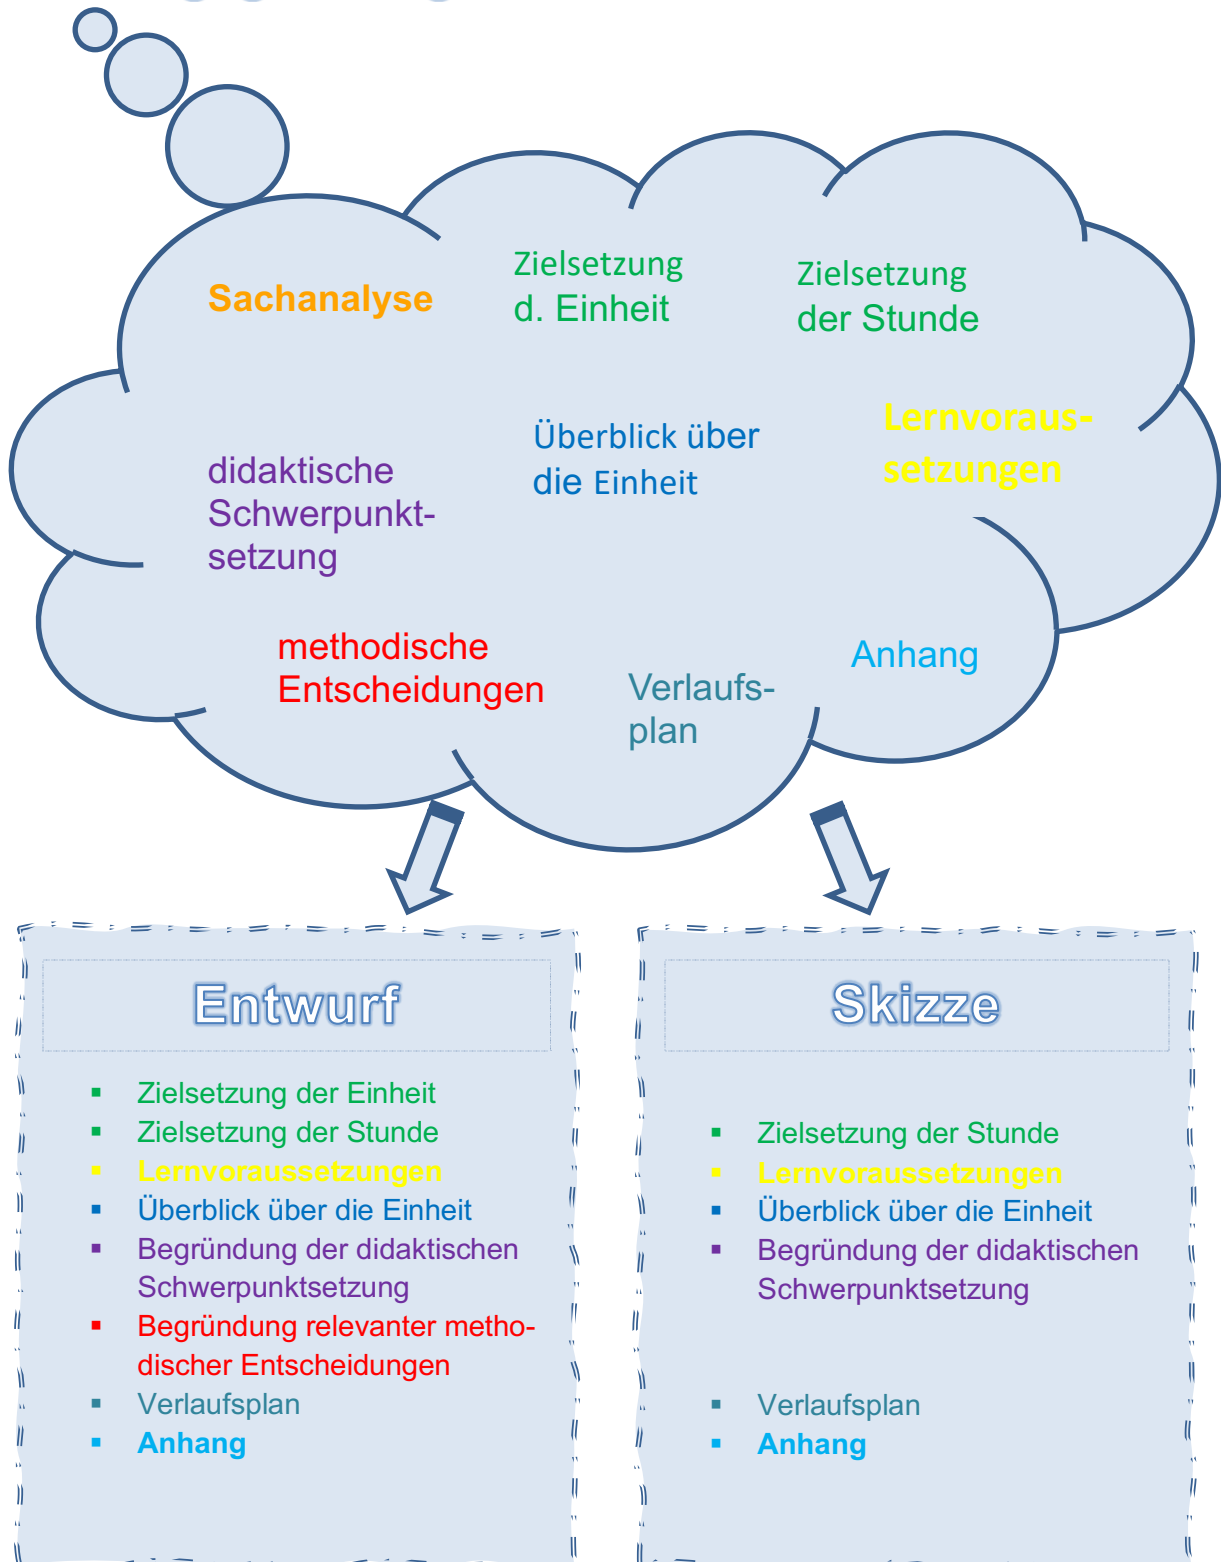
Sachanalyse

Zielsetzung d. Einheit

Zielsetzung der Stunde

Lernvoraussetzungen

didaktische Schwerpunktsetzung

Überblick über die Einheit

methodische Entscheidungen

Verlaufsplan

Anhang

Entwurf

- Zielsetzung der Einheit
- Zielsetzung der Stunde
- Lernvoraussetzungen
- Überblick über die Einheit
- Begründung der didaktischen Schwerpunktsetzung
- Begründung relevanter methodischer Entscheidungen
- Verlaufsplan
- Anhang

Skizze

- Zielsetzung der Stunde
- Lernvoraussetzungen
- Überblick über die Einheit
- Begründung der didaktischen Schwerpunktsetzung
- Verlaufsplan
- Anhang